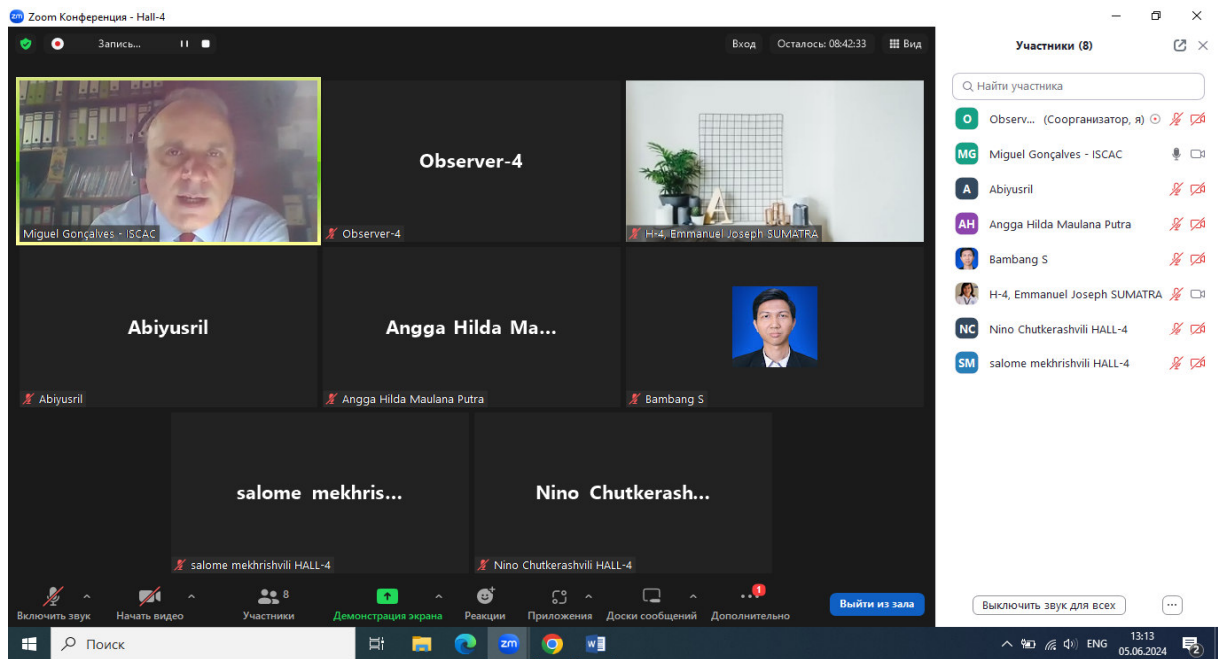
Zoom Конференция - Hall-4

Запись...

Вход   Осталось: 08:42:33   Вид

Miguel Gonçalves - ISCAC

Observer-4

Observer-4

H-4, Emmanuel Joseph SUMATRA

Abiyusril

Abiyusril

Angga Hilda Ma...

Angga Hilda Maulana Putra

Bambang S

salome mekhris...

salome mekhrishvili HALL-4

Nino Chutkerash...

Nino Chutkerashvili HALL-4

Включить звук   Начать видео   8 Участники   Демонстрация экрана   Реакции   Приложения   Доски сообщений   1 Дополнительно   Выйти из зала

Участники (8)

Найти участника

O Observ... (Соорганизатор, я)
MG Miguel Gonçalves - ISCAC
A Abiyusril
AH Angga Hilda Maulana Putra
Bambang S
H-4, Emmanuel Joseph SUMATRA
NC Nino Chutkerashvili HALL-4
SM salome mekhrishvili HALL-4

Выключить звук для всех

Поиск

ENG   13:13   05.06.2024   2